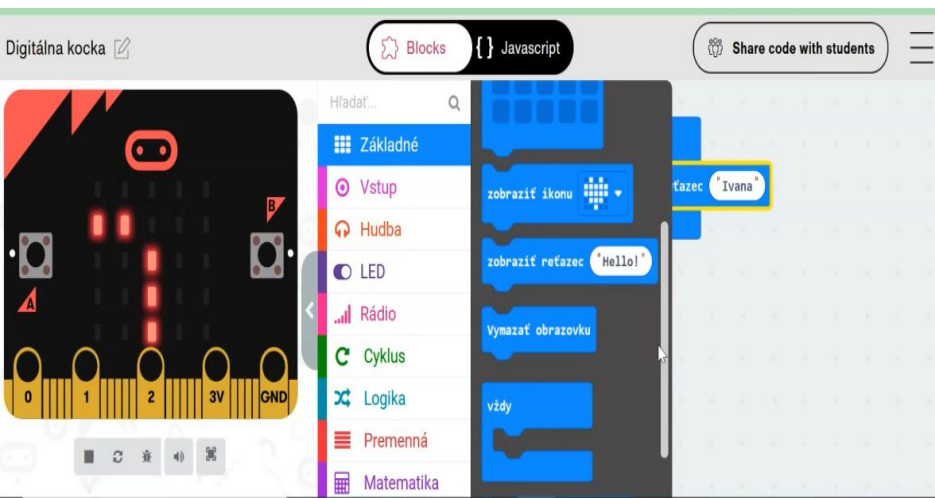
Digitálna kocka

Blocks
{ } Javascript

Share code with students

Hľadať...

Základné
Vstup
Hudba
LED
Rádio
Cyklus
Logika
Premenná
Matematika

zobraziť ikonu
zobraziť reťazec "Hello!"
Vymazať obrazovku
vždy

ťazec "Ivana"

B
A
0
1
2
3V
GND